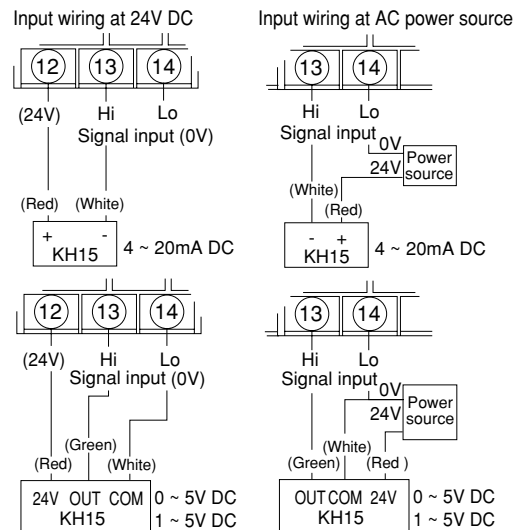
Input wiring at 24V DC

12 13 14

(24V) Hi Lo
Signal input (0V)

(Red) (White)
+ -
KH15
4 ~ 20mA DC

Input wiring at AC power source

13 14

Hi Lo
Signal input
0V
24V
Power source

(White)
(Red)
- +
KH15
4 ~ 20mA DC

12 13 14

(24V) Hi Lo
Signal input (0V)

(Green)
(Red) (White)
24V OUT COM
KH15
0 ~ 5V DC
1 ~ 5V DC

13 14

Hi Lo
Signal input
0V
24V
Power source

(White)
(Green) (Red )
OUT COM 24V
KH15
0 ~ 5V DC
1 ~ 5V DC